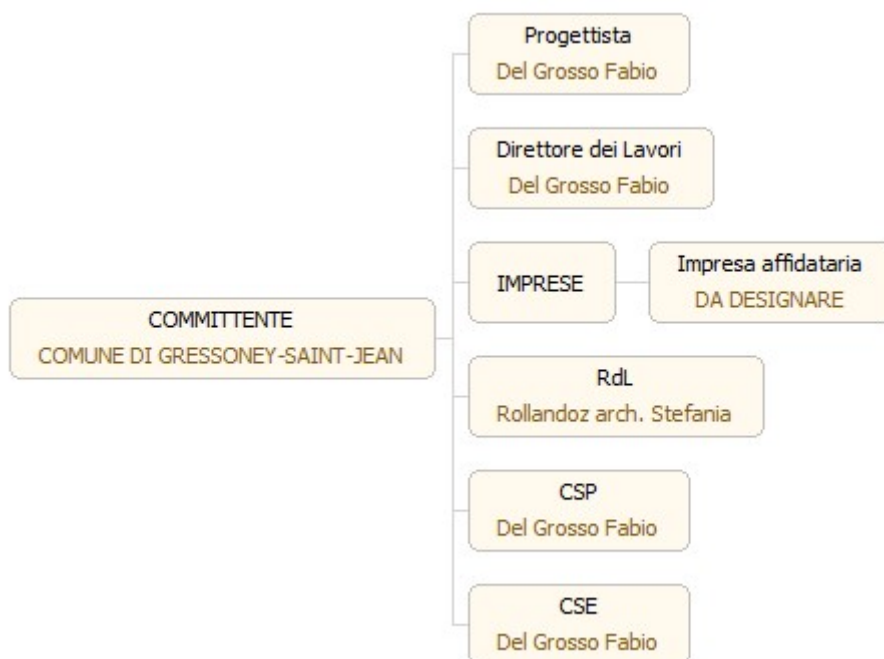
COMMITTENTE
COMUNE DI GRESSONEY-SAINT-JEAN

Progettista
Del Grosso Fabio

Direttore dei Lavori
Del Grosso Fabio

IMPRESE

Impresa affidataria
DA DESIGNARE

RdL
Rollandoz arch. Stefania

CSP
Del Grosso Fabio

CSE
Del Grosso Fabio